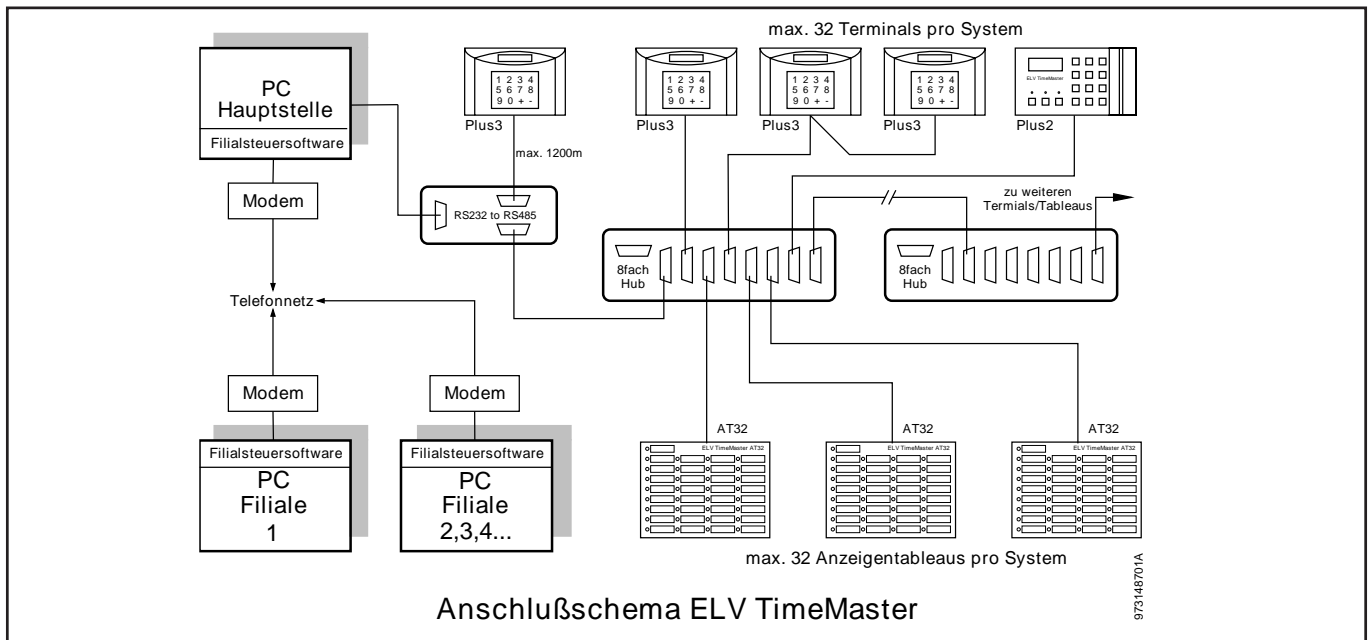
max. 32 Terminals pro System

PC
Hauptstelle
Filialsteuersoftware

Modem

Telefonnetz

Modem

Filialsteuersoftware
PC
Filiale
1

Modem

Filialsteuersoftware
PC
Filiale
2,3,4...

1 2 3 4
5 6 7 8
9 0 + -
Plus3

max. 1200m

RS232 to RS485

1 2 3 4
5 6 7 8
9 0 + -
Plus3

1 2 3 4
5 6 7 8
9 0 + -
Plus3

1 2 3 4
5 6 7 8
9 0 + -
Plus3

ELV TimeMaster
Plus2

zu weiteren
Termials/Tableaus

8fach
Hub

8fach
Hub

AT32
ELV TimeMaster AT32

AT32
ELV TimeMaster AT32

AT32
ELV TimeMaster AT32

max. 32 Anzeigentableaus pro System

973148701A

Anschlußschema ELV TimeMaster